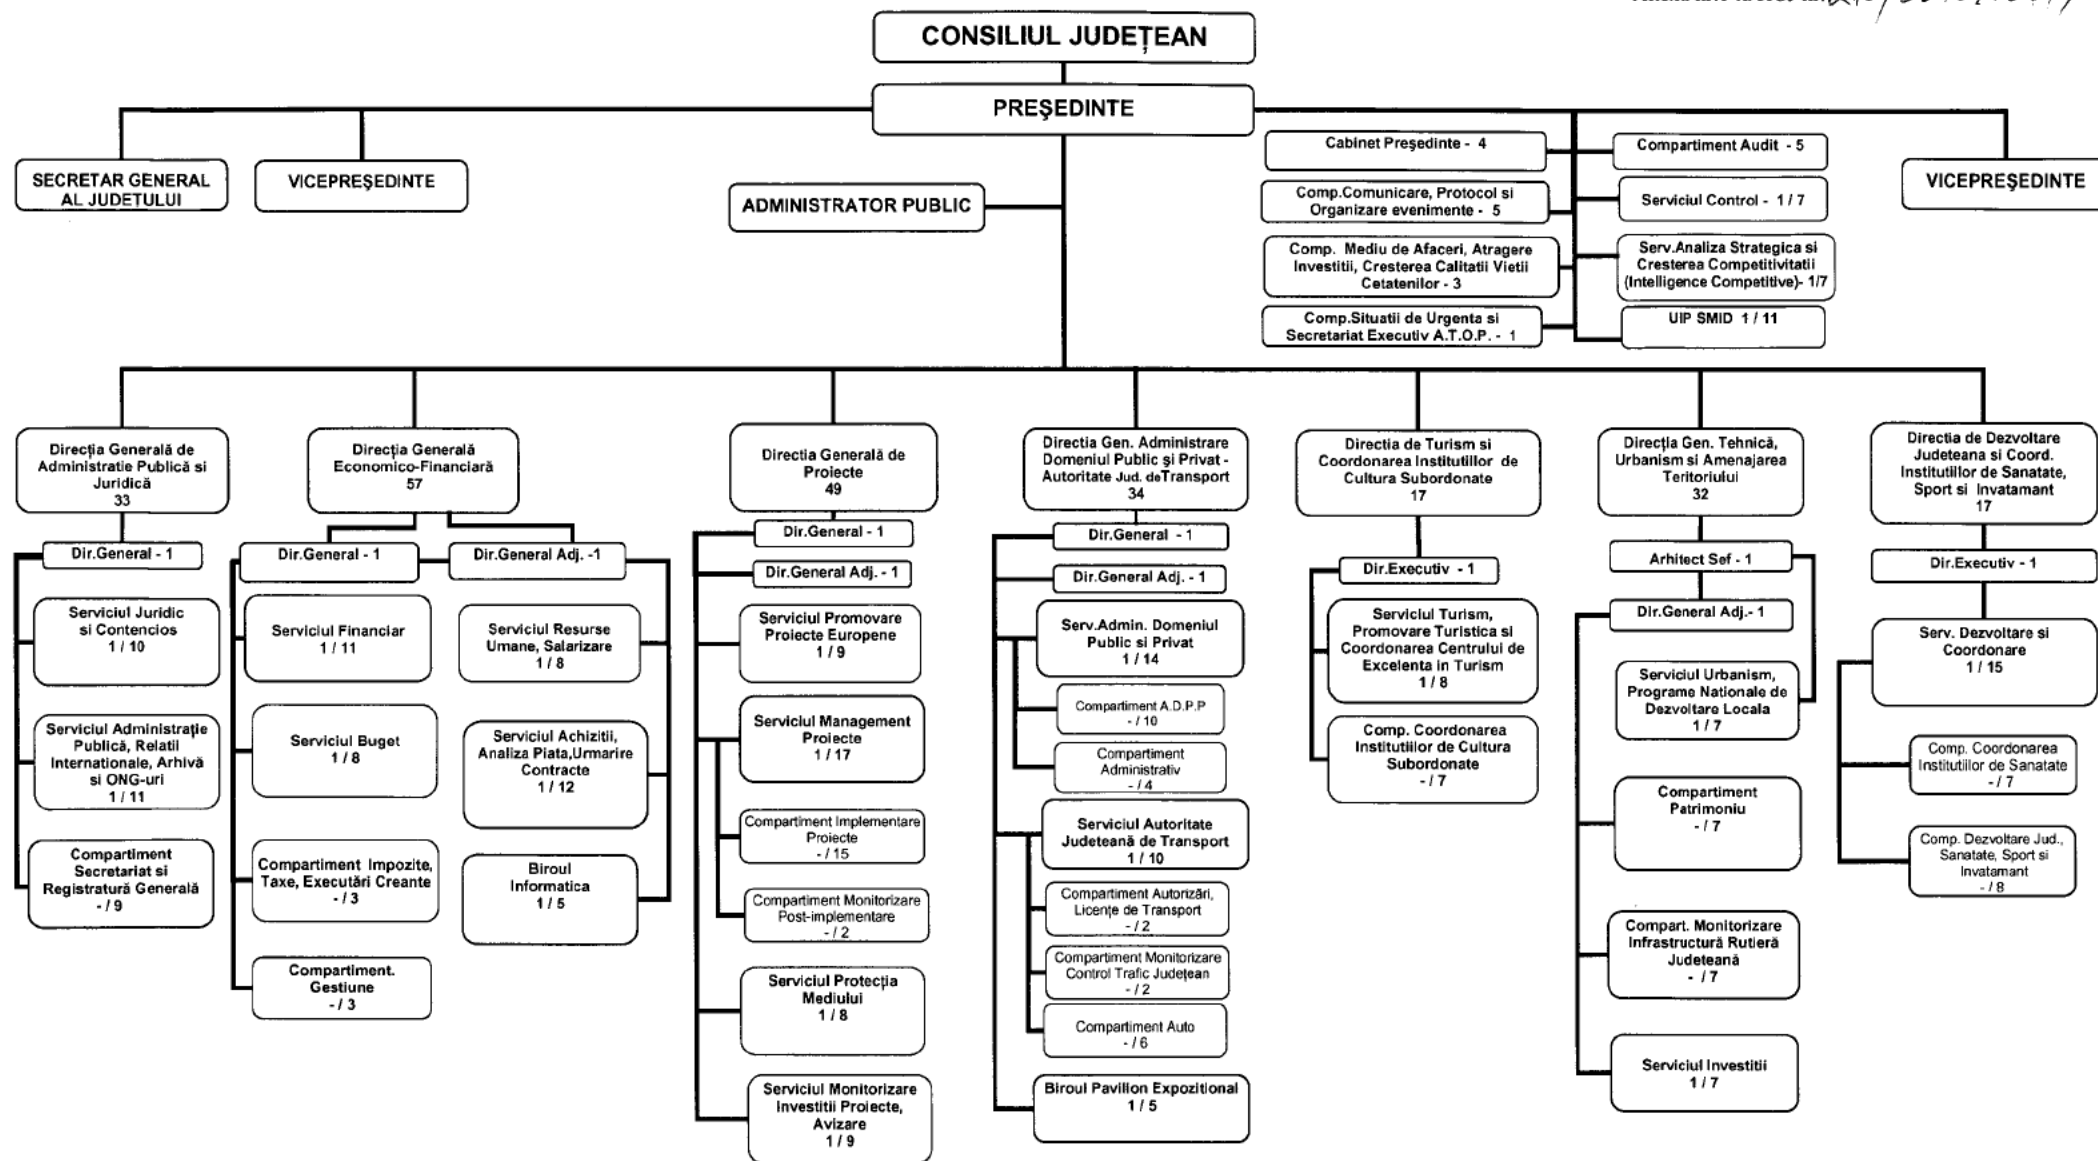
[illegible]

CONSILIUL JUDEȚEAN

PREŞEDINTE

SECRETAR GENERAL AL JUDETULUI

VICEPREŞEDINTE

ADMINISTRATOR PUBLIC

Cabinet Preşedinte - 4

Comp.Comunicare, Protocol si Organizare evenimente - 5

Comp. Mediu de Afaceri, Atragere Investitii, Cresterea Calitatii Vietii Cetatenilor - 3

Comp.Situatii de Urgenta si Secretariat Executiv A.T.O.P. - 1

Compartiment Audit - 5

Serviciul Control - 1 / 7

Serv.Analiza Strategica si Cresterea Competitivitatii (Intelligence Competitive)- 1/7

UIP SMID 1 / 11

VICEPREŞEDINTE

Direcția Generală de Administratie Publică si Juridică
33

Dir.General - 1

Serviciul Juridic si Contencios
1 / 10

Serviciul Administrație Publică, Relatii Internationale, Arhivă si ONG-uri
1 / 11

Compartiment Secretariat si Registratură Generală
- / 9

Direcția Generală Economico-Financiară
57

Dir.General - 1

Dir.General Adj. -1

Serviciul Financiar
1 / 11

Serviciul Buget
1 / 8

Compartiment Impozite, Taxe, Executări Creante
- / 3

Compartiment. Gestiune
- / 3

Serviciul Resurse Umane, Salarizare
1 / 8

Serviciul Achizitii, Analiza Piata,Urmarire Contracte
1 / 12

Biroul Informatica
1 / 5

Directia Generală de Proiecte
49

Dir.General - 1

Dir.General Adj. - 1

Serviciul Promovare Proiecte Europene
1 / 9

Serviciul Management Proiecte
1 / 17

Compartiment Implementare Proiecte
- / 15

Compartiment Monitorizare Post-implementare
- / 2

Serviciul Protecția Mediului
1 / 8

Serviciul Monitorizare Investitii Proiecte, Avizare
1 / 9

Directia Gen. Administrare Domeniul Public şi Privat - Autoritate Jud. deTransport
34

Dir.General - 1

Dir.General Adj. - 1

Serv.Admin. Domeniul Public si Privat
1 / 14

Compartiment A.D.P.P
- / 10

Compartiment Administrativ
- / 4

Serviciul Autoritate Județeană de Transport
1 / 10

Compartiment Autorizări, Licențe de Transport
- / 2

Compartiment Monitorizare Control Trafic Județean
- / 2

Compartiment Auto
- / 6

Biroul Pavilion Expozitional
1 / 5

Directia de Turism si Coordonarea Institutiilor de Cultura Subordonate
17

Dir.Executiv - 1

Serviciul Turism, Promovare Turistica si Coordonarea Centrului de Excelenta in Turism
1 / 8

Comp. Coordonarea Institutiilor de Cultura Subordonate
- / 7

Direcția Gen. Tehnică, Urbanism si Amenajarea Teritoriului
32

Arhitect Sef - 1

Dir.General Adj.- 1

Serviciul Urbanism, Programe Nationale de Dezvoltare Locala
1 / 7

Compartiment Patrimoniu
- / 7

Compart. Monitorizare Infrastructură Rutieră Judeteană
- / 7

Serviciul Investitii
1 / 7

Directia de Dezvoltare Judeteana si Coord. Institutiilor de Sanatate, Sport si Invatamant
17

Dir.Executiv - 1

Serv. Dezvoltare si Coordonare
1 / 15

Comp. Coordonarea Institutiilor de Sanatate
- / 7

Comp. Dezvoltare Jud., Sanatate, Sport si Invatamant
- / 8